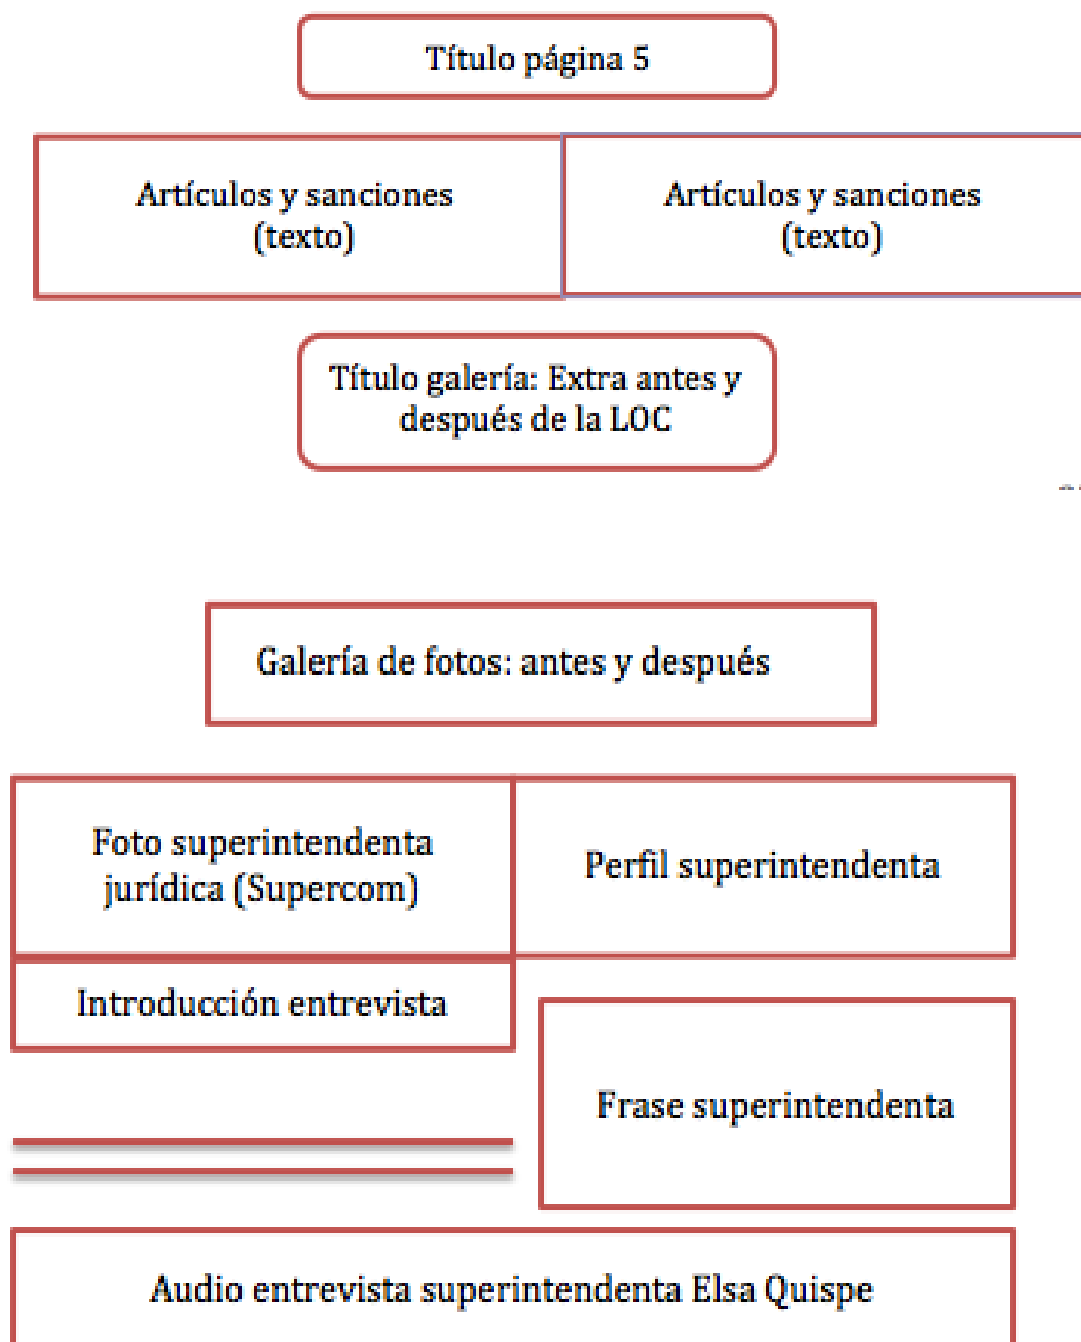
Título página 5

Artículos y sanciones (texto)

Artículos y sanciones (texto)

Título galería: Extra antes y después de la LOC

Galería de fotos: antes y después

Foto superintendenta jurídica (Supercom)

Perfil superintendenta

Introducción entrevista

Frase superintendenta

Audio entrevista superintendenta Elsa Quispe